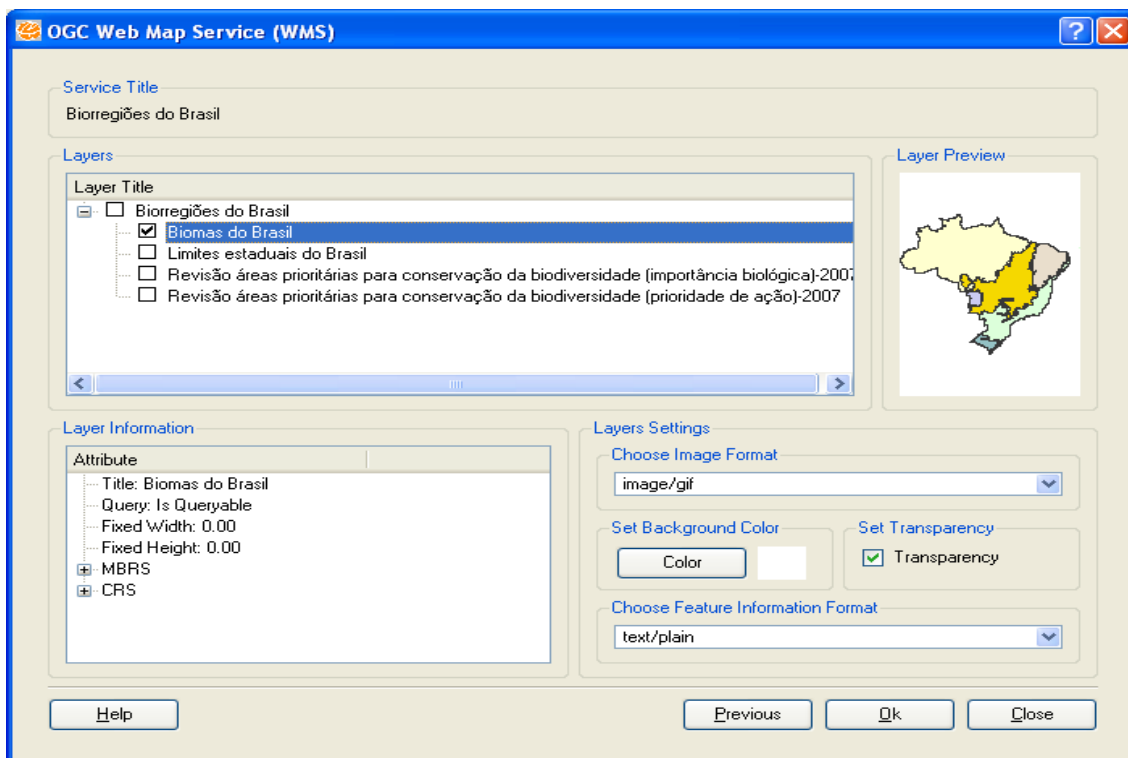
OGC Web Map Service (WMS)

Service Title
Biorregiões do Brasil

Layers
Layer Title
Biorregiões do Brasil
Biomas do Brasil
Limites estaduais do Brasil
Revisão áreas prioritárias para conservação da biodiversidade (importância biológica)-2007
Revisão áreas prioritárias para conservação da biodiversidade (prioridade de ação)-2007

Layer Preview

Layer Information
Attribute
Title: Biomas do Brasil
Query: Is Queryable
Fixed Width: 0.00
Fixed Height: 0.00
MBRS
CRS

Layers Settings
Choose Image Format
image/gif
Set Background Color
Color
Set Transparency
Transparency
Choose Feature Information Format
text/plain

Help
Previous
Ok
Close